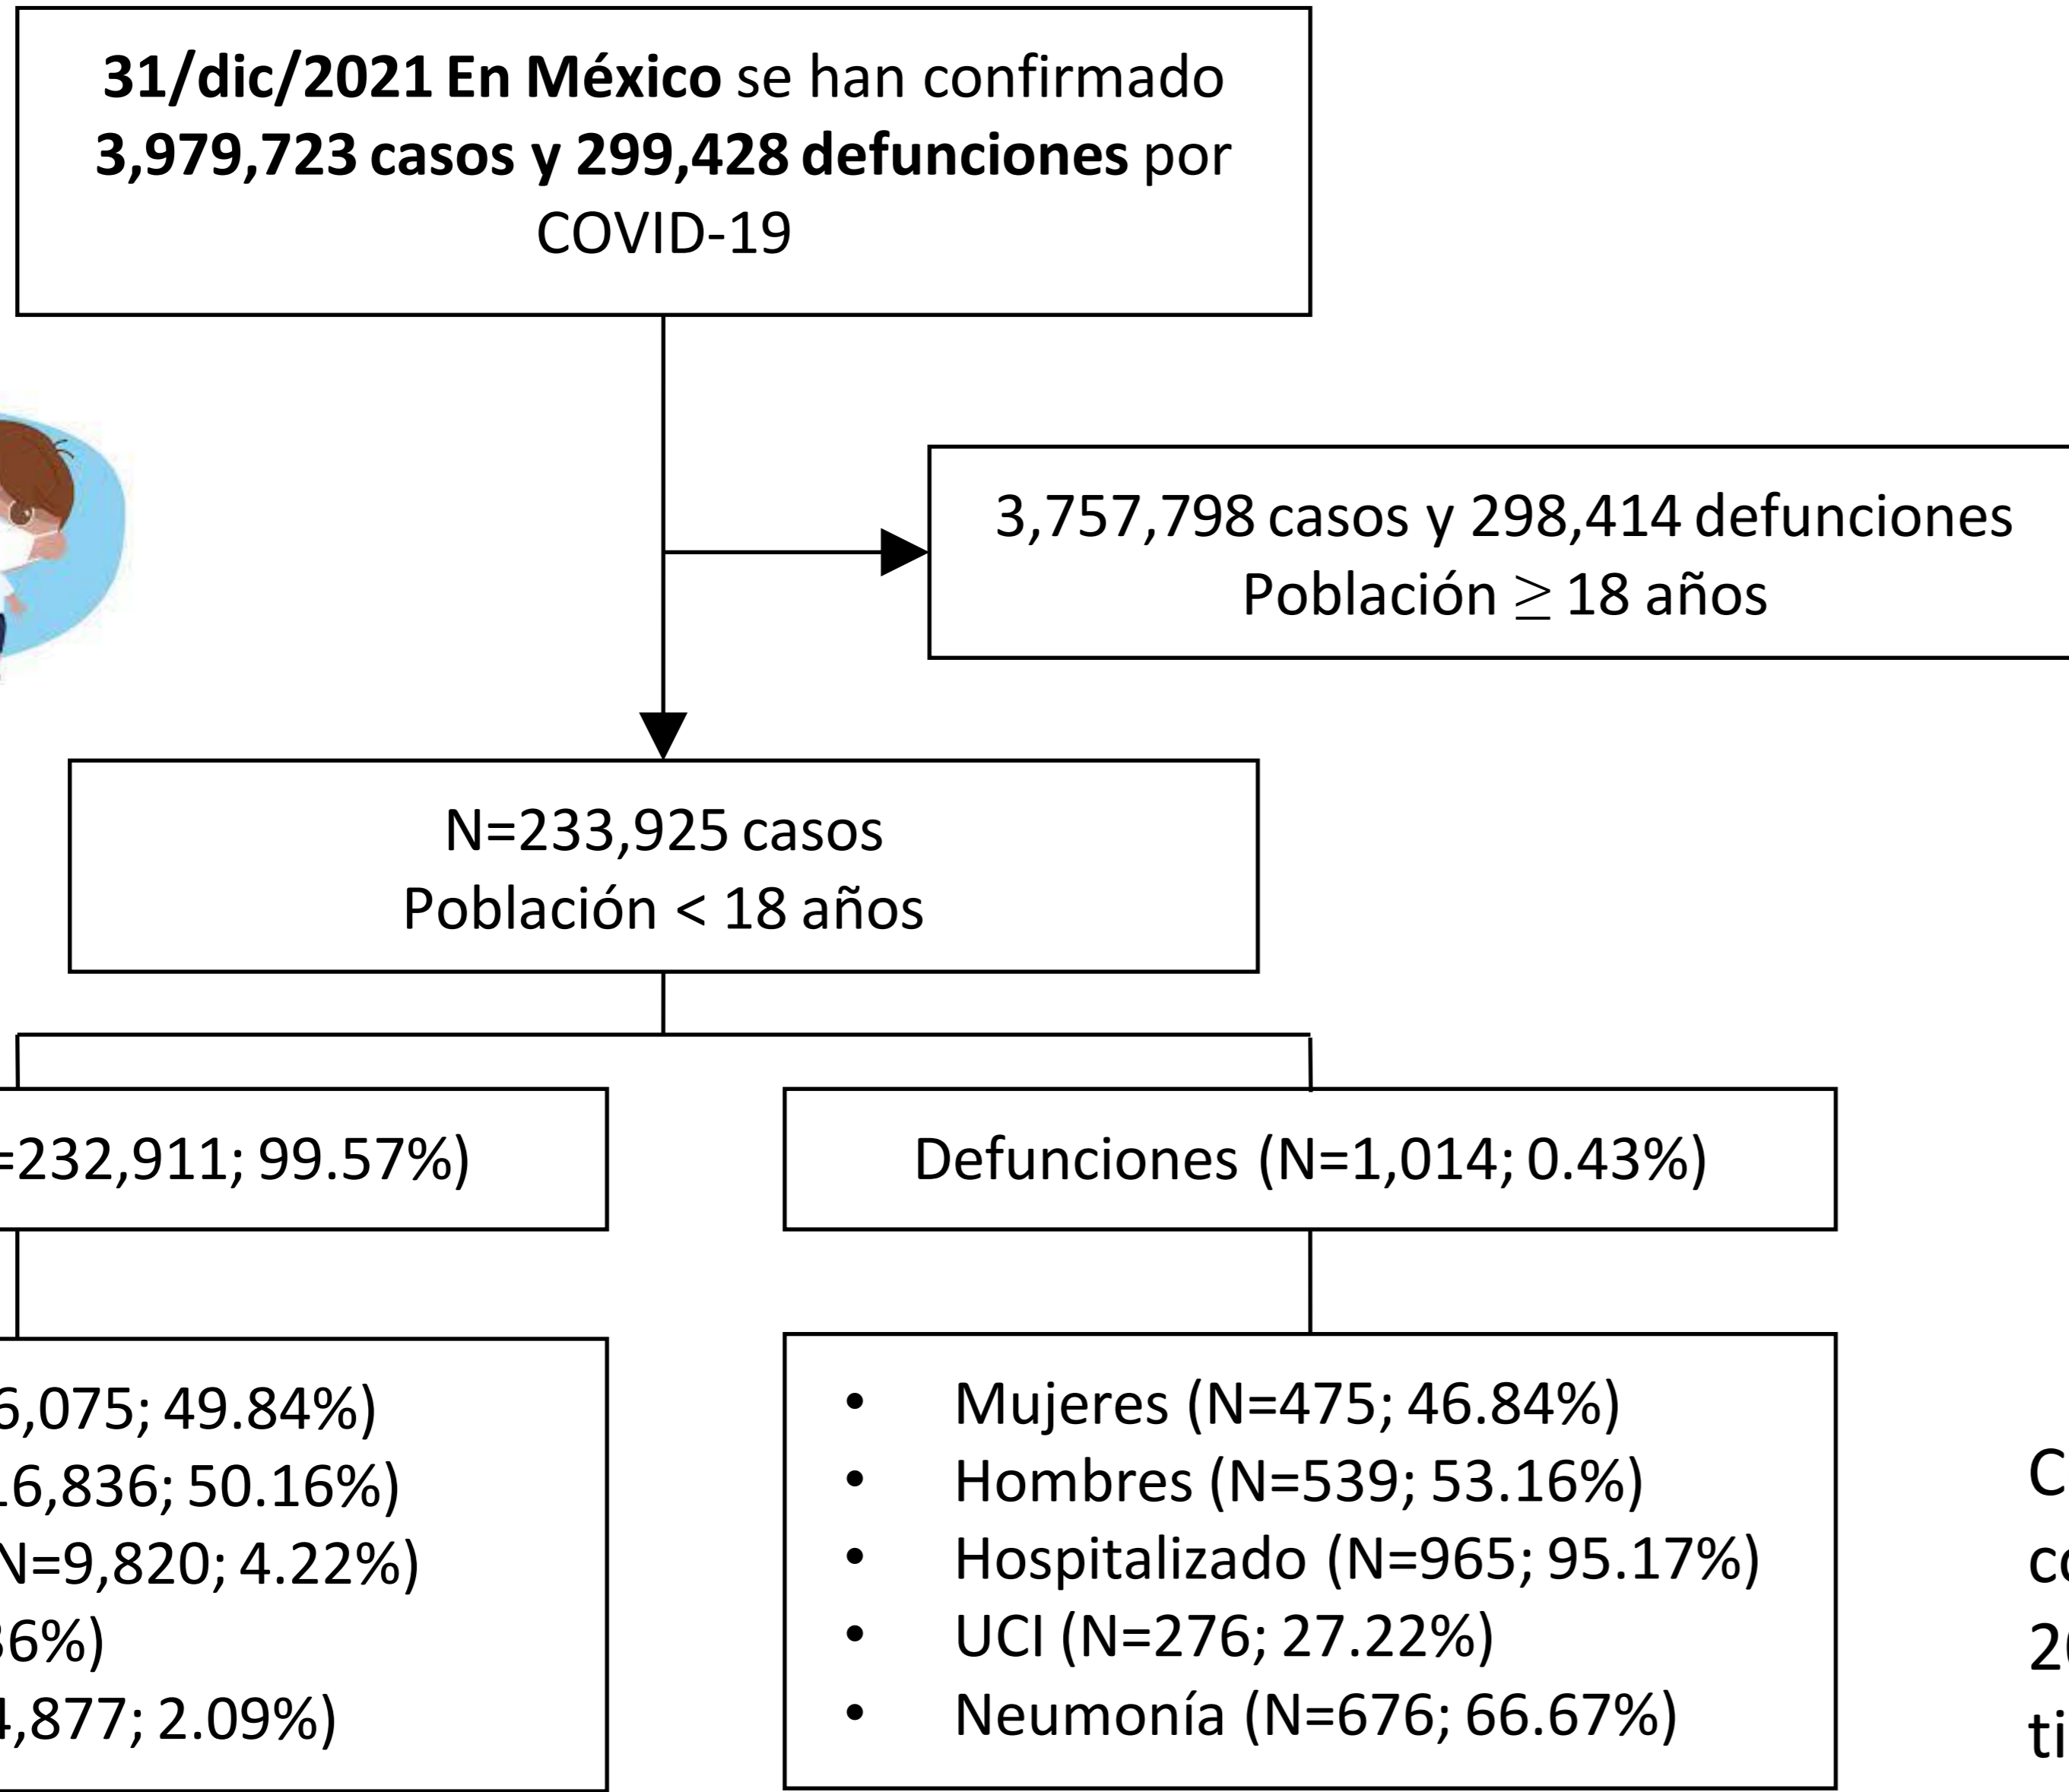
**31/dic/2021 En México** se han confirmado **3,979,723 casos y 299,428 defunciones** por COVID-19

3,757,798 casos y 298,414 defunciones
Población $\geq$ 18 años

N=233,925 casos
Población < 18 años

=232,911; 99.57%)

Defunciones (N=1,014; 0.43%)

6,075; 49.84%)
16,836; 50.16%)
N=9,820; 4.22%)
36%)
4,877; 2.09%)

- Mujeres (N=475; 46.84%)
- Hombres (N=539; 53.16%)
- Hospitalizado (N=965; 95.17%)
- UCI (N=276; 27.22%)
- Neumonía (N=676; 66.67%)

C
c
2
ti